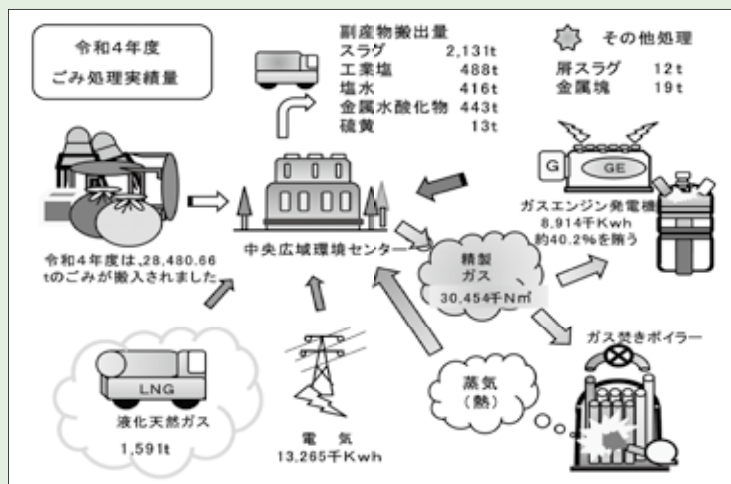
令和4年度
ごみ処理実績量

副産物搬出量
スラグ 2,131t
工業塩 488t
塩水 416t
金属水酸化物 443t
硫黄 13t

その他処理
屑スラグ 12t
金属塊 19t

G GE

ガスエンジン発電機
8,914千Kwh
約40.2%を賄う

令和4年度は,28,480.66tのごみが搬入されました

中央広域環境センター

精製ガス
30,454千N㎥

ガス焚きボイラー

LNG
液化天然ガス
1,591t

電気
13,265千Kwh

蒸気
(熱)